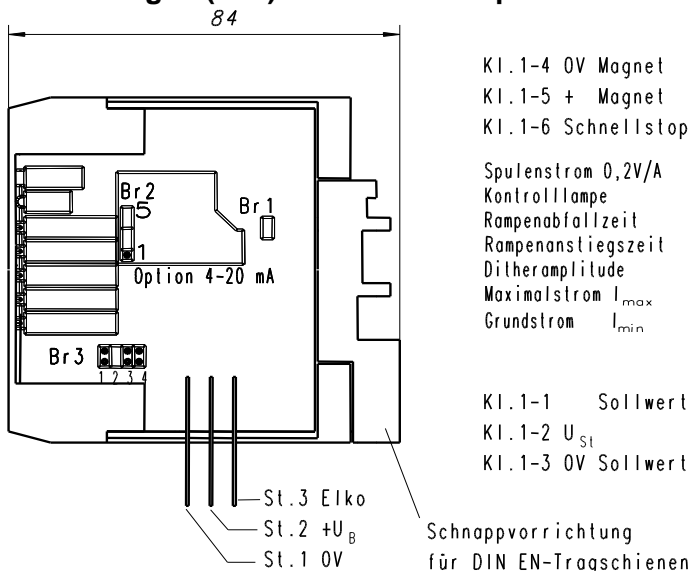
84

Kl.1-4 0V Magnet
Kl.1-5 + Magnet
Kl.1-6 Schnellstop

Spulenstrom 0,2V/A
Kontrolllampe
Rampenabfallzeit
Rampenanstiegszeit
Ditheramplitude
Maximalstrom $I_{max}$
Grundstrom $I_{min}$

Br2
5
1
Br1
Option 4-20 mA

Br3
1 2 3 4

Kl.1-1 Sollwert
Kl.1-2 $U_{St}$
Kl.1-3 0V Sollwert

St.3 Elko
St.2 $+U_B$
St.1 0V

Schnappvorrichtung
für DIN EN-Tragschienen